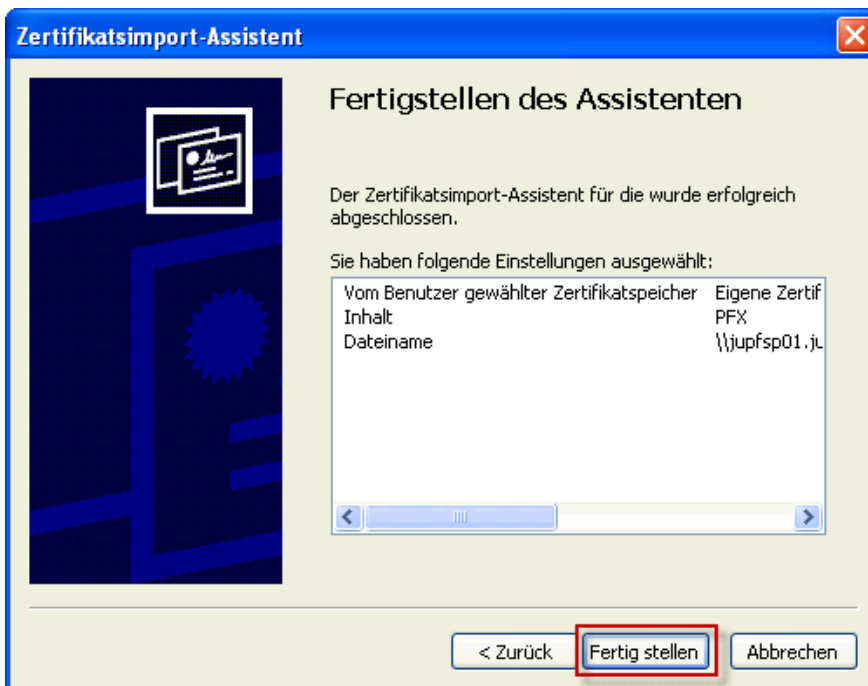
Zertifikatsimport-Assistent

Fertigstellen des Assistenten

Der Zertifikatsimport-Assistent für die wurde erfolgreich abgeschlossen.

Sie haben folgende Einstellungen ausgewählt:

| | |
|---|---|
| Vom Benutzer gewählter Zertifikatspeicher | Eigene Zertif |
| Inhalt | PFX |
| Dateiname | \\jupfsp01.ju |

< Zurück
Fertig stellen
Abbrechen